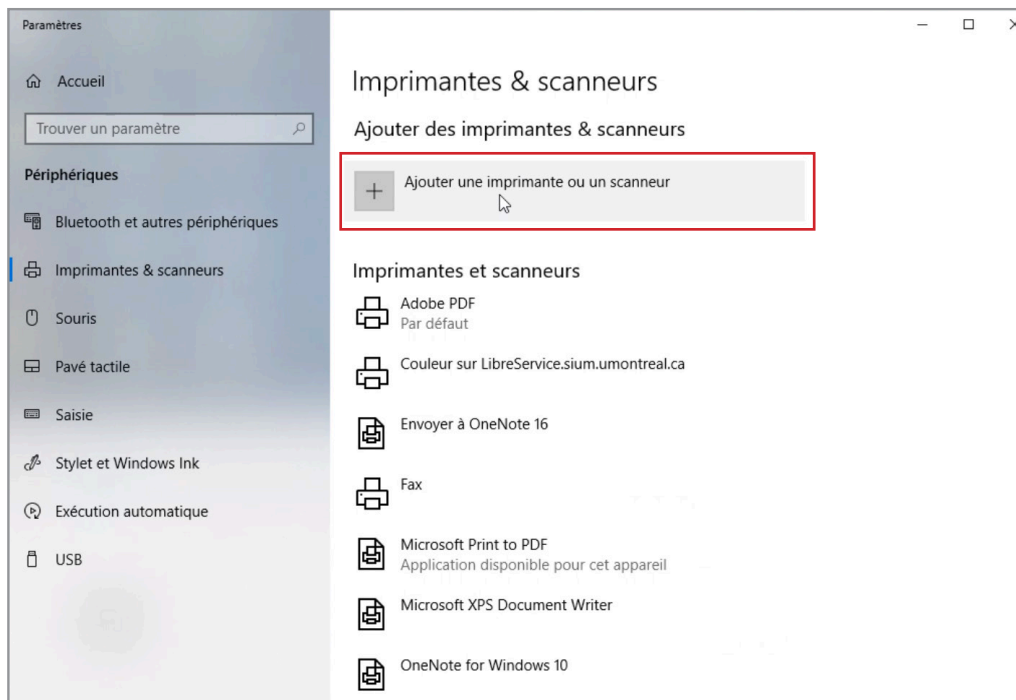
Paramètres

Accueil

Trouver un paramètre

Périphériques

Bluetooth et autres périphériques

Imprimantes & scanneurs

Souris

Pavé tactile

Saisie

Stylet et Windows Ink

Exécution automatique

USB

Imprimantes & scanneurs

Ajouter des imprimantes & scanneurs

+ Ajouter une imprimante ou un scanneur

Imprimantes et scanneurs

Adobe PDF
Par défaut

Couleur sur LibreService.sium.umontreal.ca

Envoyer à OneNote 16

Fax

Microsoft Print to PDF
Application disponible pour cet appareil

Microsoft XPS Document Writer

OneNote for Windows 10